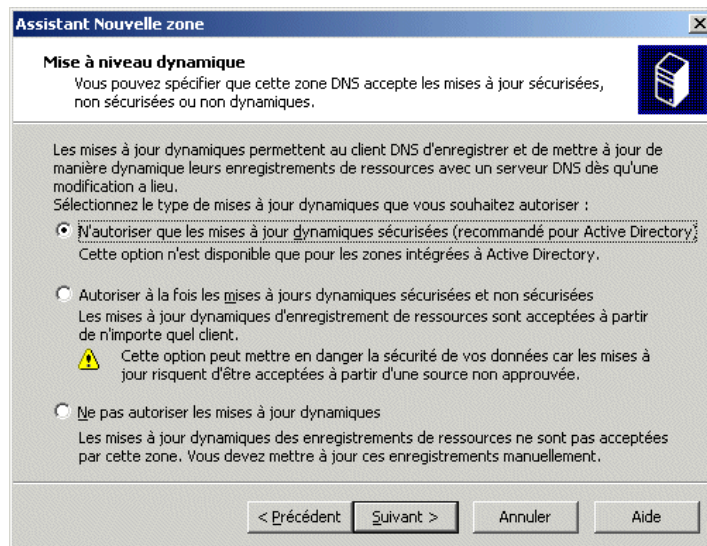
Assistant Nouvelle zone

×

Mise à niveau dynamique
Vous pouvez spécifier que cette zone DNS accepte les mises à jour sécurisées, non sécurisées ou non dynamiques.

Les mises à jour dynamiques permettent au client DNS d'enregistrer et de mettre à jour de manière dynamique leurs enregistrements de ressources avec un serveur DNS dès qu'une modification a lieu.
Sélectionnez le type de mises à jour dynamiques que vous souhaitez autoriser :

N'autoriser que les mises à jour dynamiques sécurisées (recommandé pour Active Directory)
Cette option n'est disponible que pour les zones intégrées à Active Directory.

Autoriser à la fois les mises à jours dynamiques sécurisées et non sécurisées
Les mises à jour dynamiques d'enregistrement de ressources sont acceptées à partir de n'importe quel client.

Cette option peut mettre en danger la sécurité de vos données car les mises à jour risquent d'être acceptées à partir d'une source non approuvée.

Ne pas autoriser les mises à jour dynamiques
Les mises à jour dynamiques des enregistrements de ressources ne sont pas acceptées par cette zone. Vous devez mettre à jour ces enregistrements manuellement.

< Précédent | Suivant > | Annuler | Aide